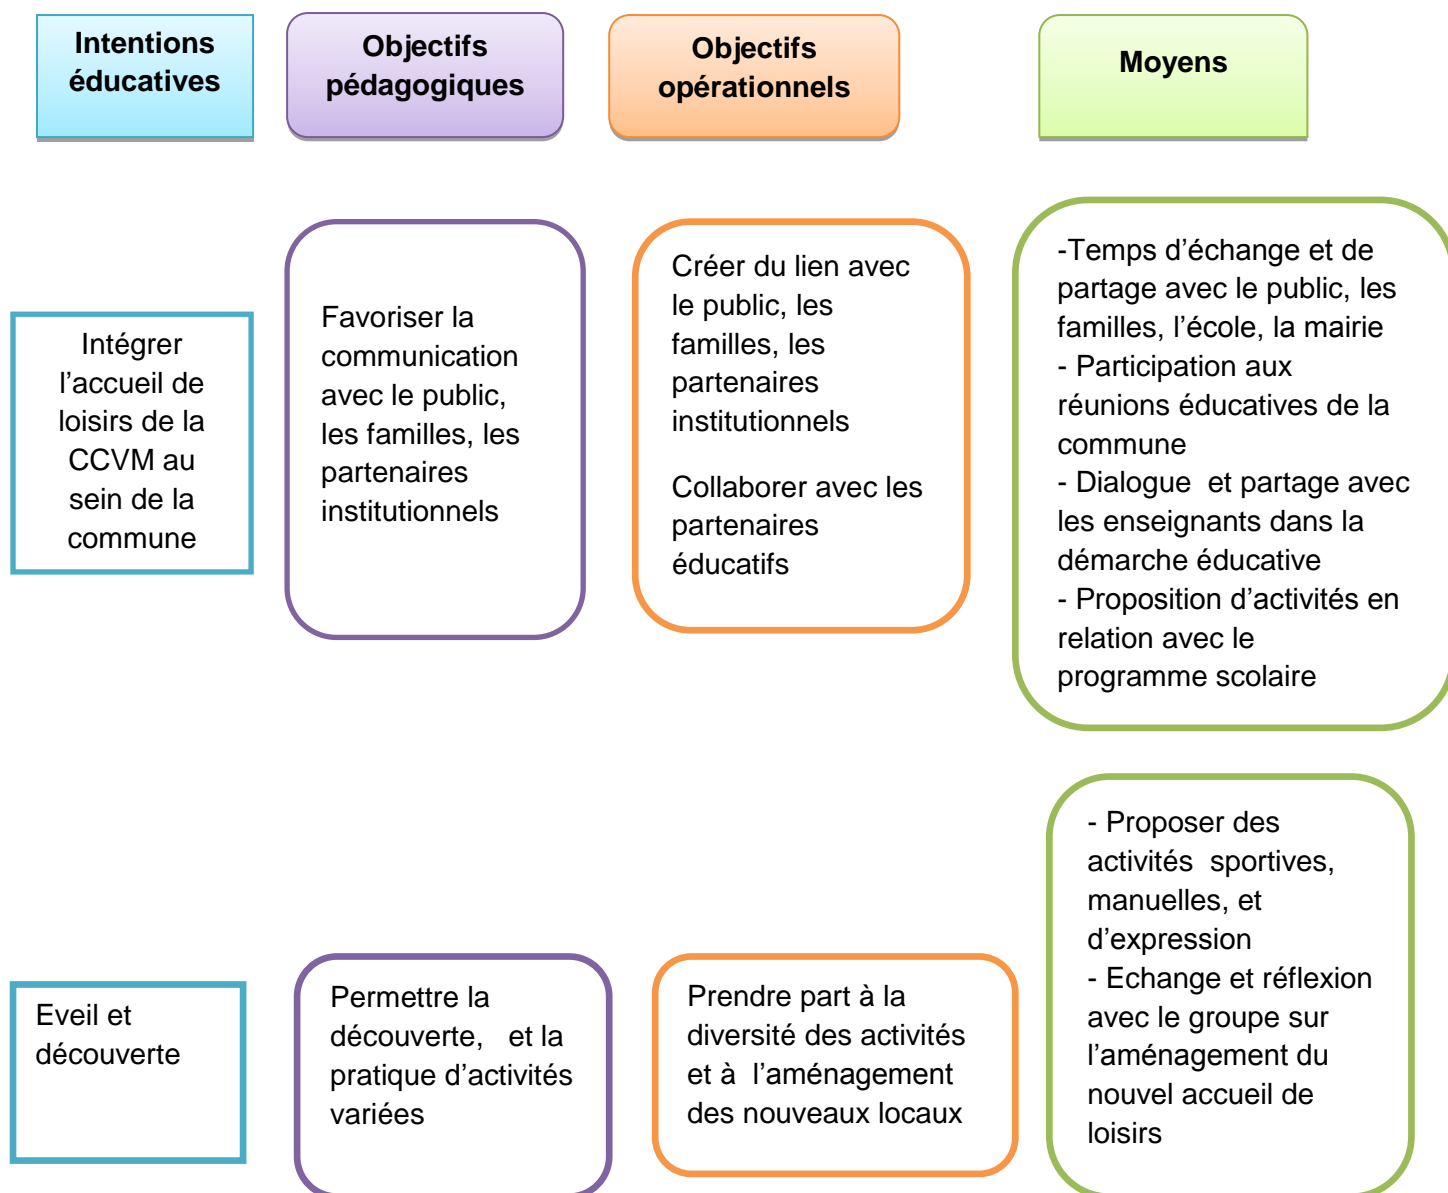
Intentions éducatives

Objectifs pédagogiques

Objectifs opérationnels

Moyens

Intégrer l’accueil de loisirs de la CCVM au sein de la commune

Favoriser la communication avec le public, les familles, les partenaires institutionnels

Créer du lien avec le public, les familles, les partenaires institutionnels

Collaborer avec les partenaires éducatifs

-Temps d’échange et de partage avec le public, les familles, l’école, la mairie
- Participation aux réunions éducatives de la commune
- Dialogue et partage avec les enseignants dans la démarche éducative
- Proposition d’activités en relation avec le programme scolaire

Eveil et découverte

Permettre la découverte, et la pratique d’activités variées

Prendre part à la diversité des activités et à l’aménagement des nouveaux locaux

- Proposer des activités sportives, manuelles, et d’expression
- Echange et réflexion avec le groupe sur l’aménagement du nouvel accueil de loisirs